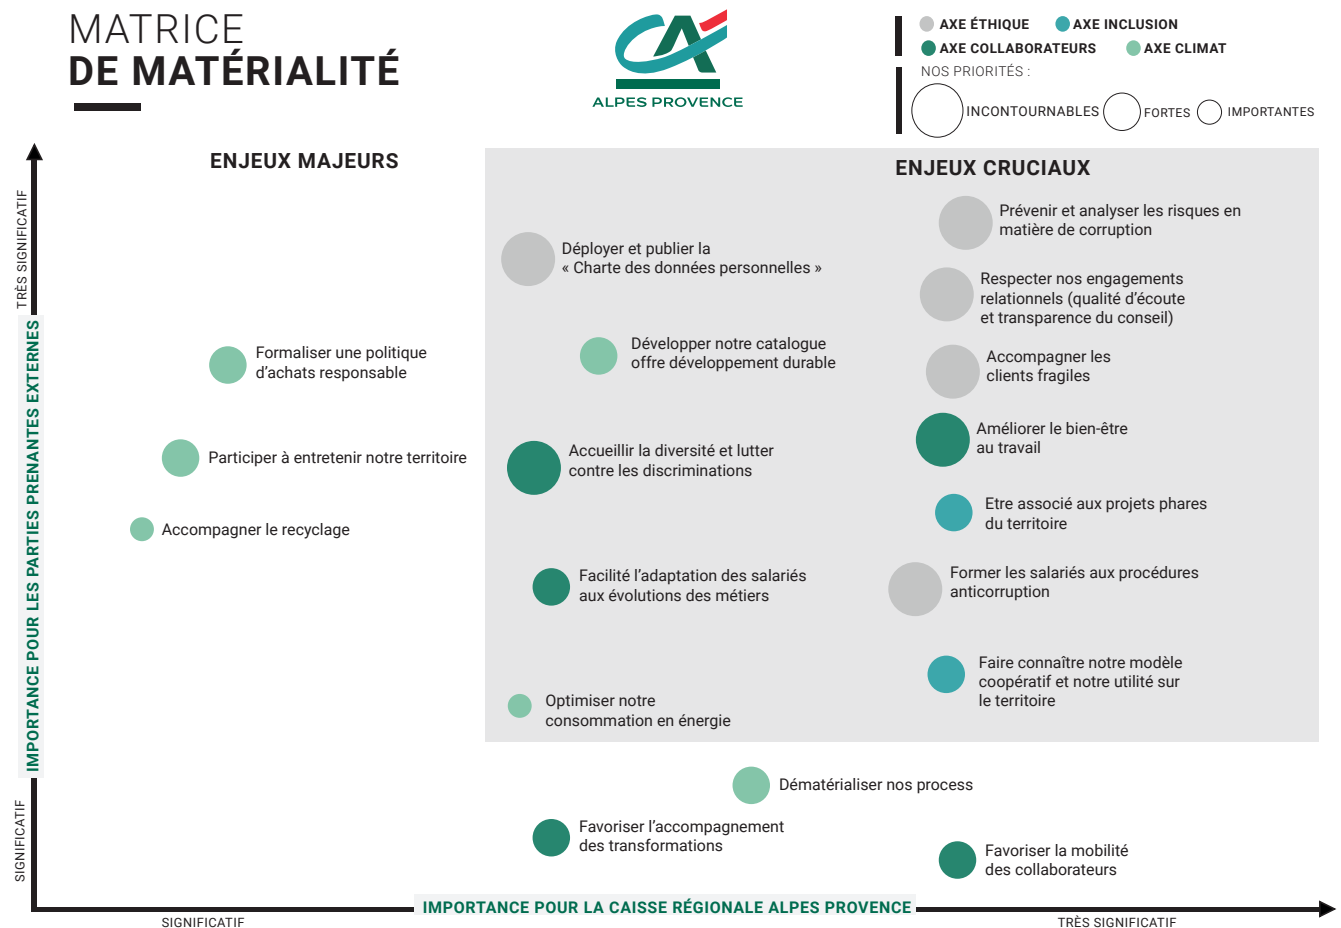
MATRICE
DE MATÉRIALITÉ

ALPES PROVENCE

AXE ÉTHIQUE
AXE INCLUSION
AXE COLLABORATEURS
AXE CLIMAT
NOS PRIORITÉS :
INCONTOURNABLES
FORTES
IMPORTANTES

TRÈS SIGNIFICATIF
IMPORTANCE POUR LES PARTIES PRENANTES EXTERNES
SIGNIFICATIF

ENJEUX MAJEURS

ENJEUX CRUCIAUX

Prévenir et analyser les risques en matière de corruption

Déployer et publier la « Charte des données personnelles »

Respecter nos engagements relationnels (qualité d'écoute et transparence du conseil)

Formaliser une politique d'achats responsable

Développer notre catalogue offre développement durable

Accompagner les clients fragiles

Améliorer le bien-être au travail

Participer à entretenir notre territoire

Accueillir la diversité et lutter contre les discriminations

Etre associé aux projets phares du territoire

Accompagner le recyclage

Facilité l'adaptation des salariés aux évolutions des métiers

Former les salariés aux procédures anticorruption

Faire connaître notre modèle coopératif et notre utilité sur le territoire

Optimiser notre consommation en énergie

Dématérialiser nos process

Favoriser l'accompagnement des transformations

Favoriser la mobilité des collaborateurs

SIGNIFICATIF
IMPORTANCE POUR LA CAISSE RÉGIONALE ALPES PROVENCE
TRÈS SIGNIFICATIF